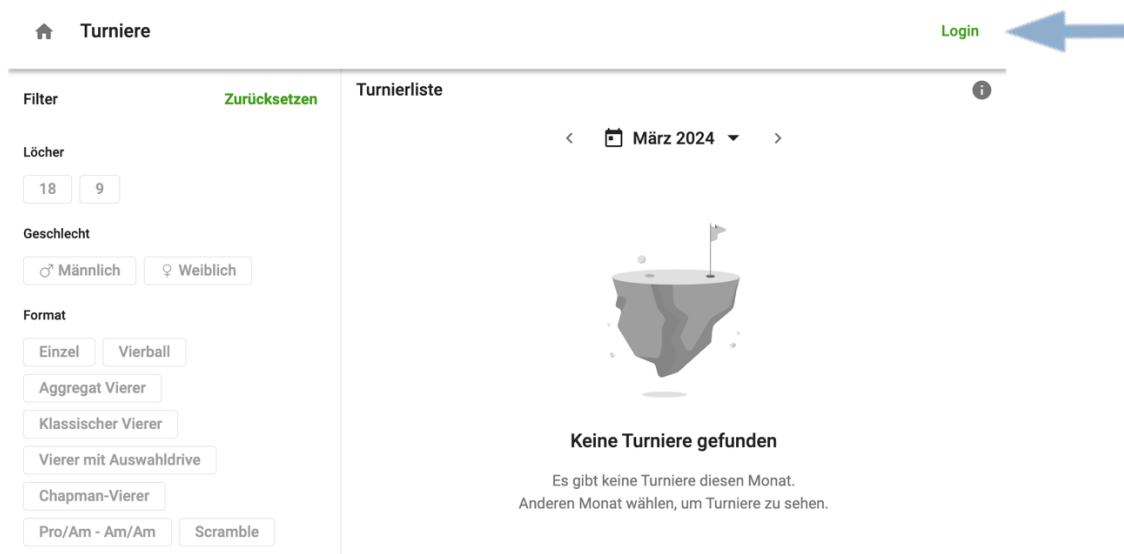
Turniere

Login

Filter

Zurücksetzen

Löcher

18

9

Geschlecht

♂ Männlich

♀ Weiblich

Format

Einzel

Vierball

Aggregat Vierer

Klassischer Vierer

Vierer mit Auswahldrive

Chapman-Vierer

Pro/Am - Am/Am

Scramble

Turnierliste

<

März 2024

>

Keine Turniere gefunden

Es gibt keine Turniere diesen Monat.
Anderen Monat wählen, um Turniere zu sehen.